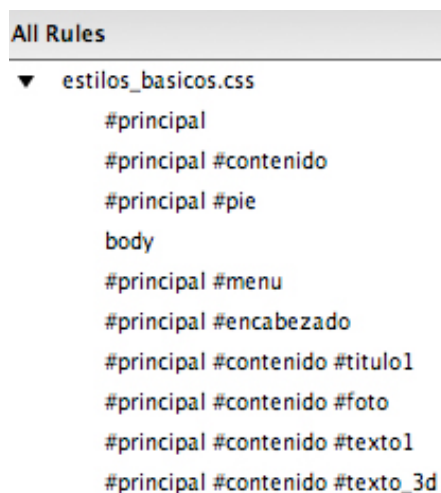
All Rules

▼ estilos_basicos.css

#principal

#principal #contenido

#principal #pie

body

#principal #menu

#principal #encabezado

#principal #contenido #titulo1

#principal #contenido #foto

#principal #contenido #texto1

#principal #contenido #texto_3d